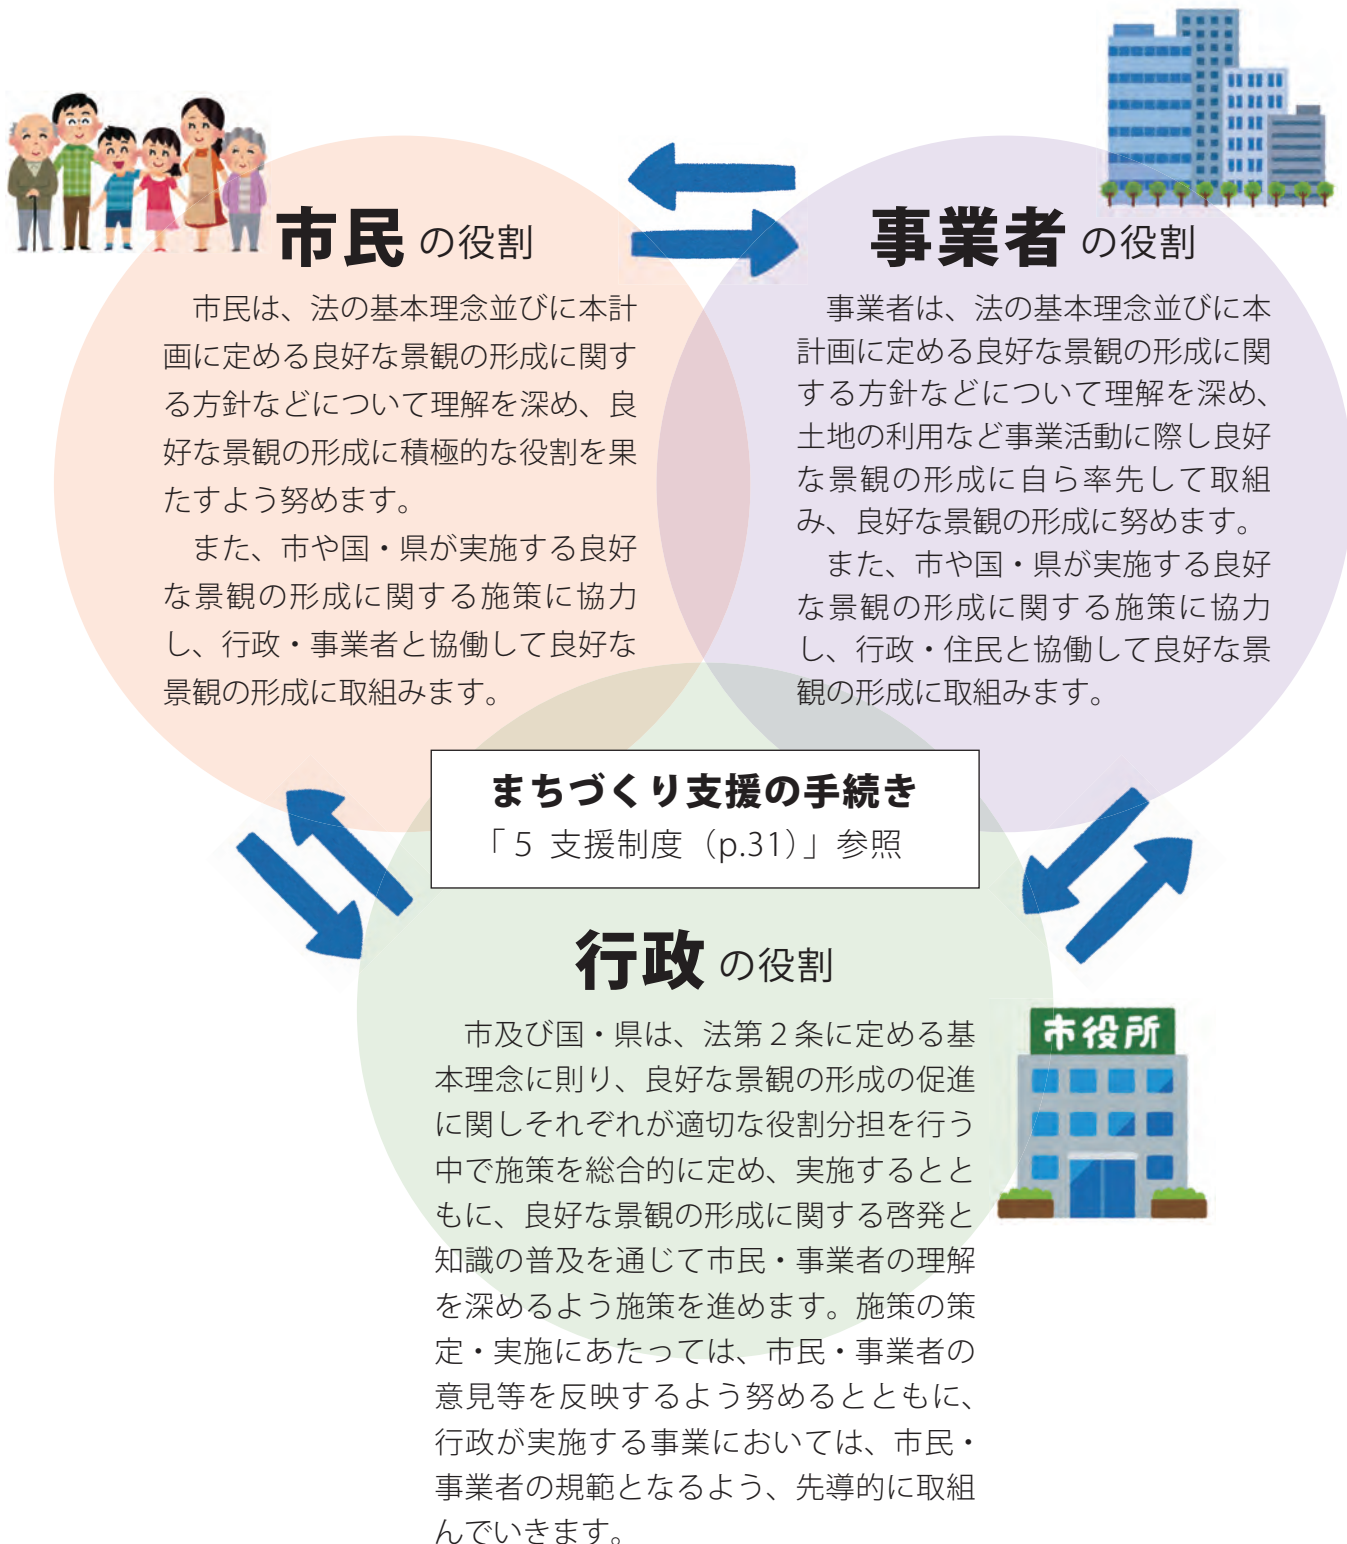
市民の役割

市民は、法の基本理念並びに本計画に定める良好な景観の形成に関する方針などについて理解を深め、良好な景観の形成に積極的な役割を果たすよう努めます。

また、市や国・県が実施する良好な景観の形成に関する施策に協力し、行政・事業者と協働して良好な景観の形成に取組みます。

事業者の役割

事業者は、法の基本理念並びに本計画に定める良好な景観の形成に関する方針などについて理解を深め、土地の利用など事業活動に際し良好な景観の形成に自ら率先して取組み、良好な景観の形成に努めます。

また、市や国・県が実施する良好な景観の形成に関する施策に協力し、行政・住民と協働して良好な景観の形成に取組みます。

まちづくり支援の手続き
「5 支援制度（p.31）」参照

行政の役割

市及び国・県は、法第２条に定める基本理念に則り、良好な景観の形成の促進に関しそれぞれが適切な役割分担を行う中で施策を総合的に定め、実施するとともに、良好な景観の形成に関する啓発と知識の普及を通じて市民・事業者の理解を深めるよう施策を進めます。施策の策定・実施にあたっては、市民・事業者の意見等を反映するよう努めるとともに、行政が実施する事業においては、市民・事業者の規範となるよう、先導的に取組んでいきます。

市役所